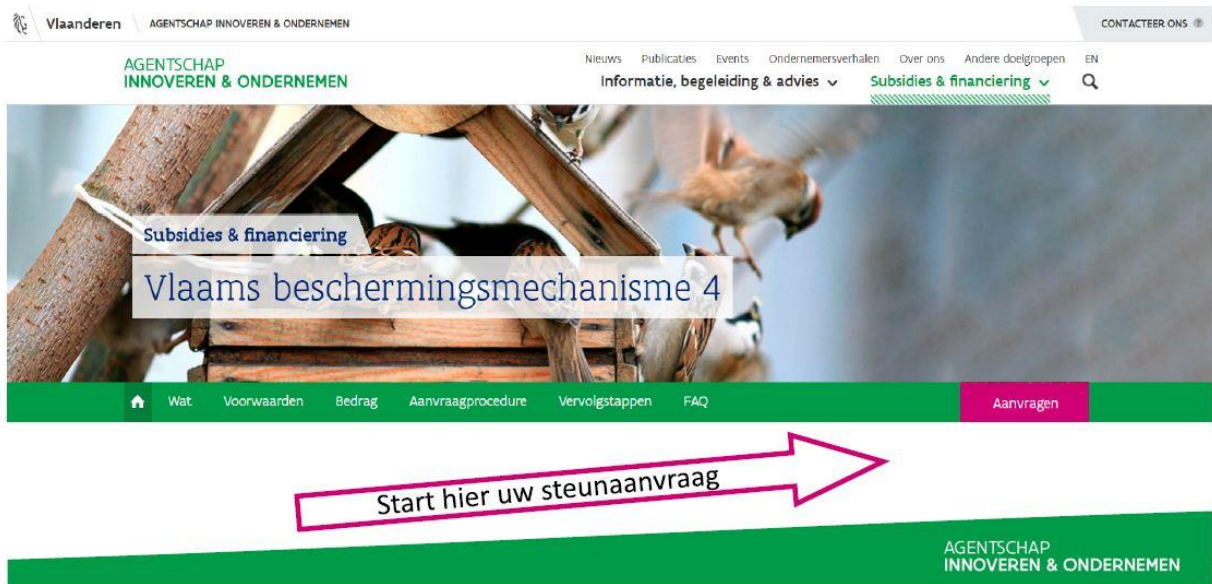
Vlaanderen AGENTSCHAP INNOVEREN & ONDERNEMEN

CONTACTEER ONS

AGENTSCHAP
INNOVEREN & ONDERNEMEN

Nieuws Publicaties Events Ondernemersverhalen Over ons Andere doelgroepen EN

Informatie, begeleiding & advies Subsidies & financiering

Subsidies & financiering

Vlaams beschermingsmechanisme 4

Wat Voorwaarden Bedrag Aanvraagprocedure Vervolgstappen FAQ

Aanvragen

Start hier uw steunaanvraag

AGENTSCHAP
INNOVEREN & ONDERNEMEN